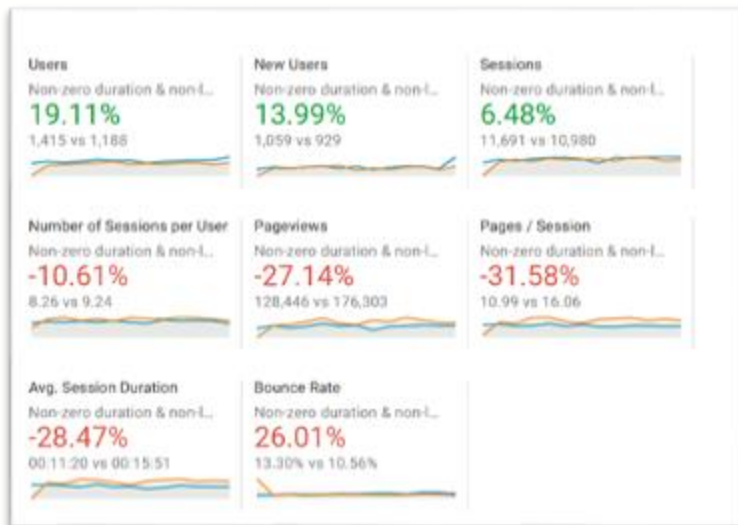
Users
Non-zero duration & non-l...
19.11%
1,415 vs 1,188

New Users
Non-zero duration & non-l...
13.99%
1,059 vs 929

Sessions
Non-zero duration & non-l...
6.48%
11,691 vs 10,980

Number of Sessions per User
Non-zero duration & non-l...
-10.61%
8.26 vs 9.24

Pageviews
Non-zero duration & non-l...
-27.14%
128,446 vs 176,303

Pages / Session
Non-zero duration & non-l...
-31.58%
10.99 vs 16.06

Avg. Session Duration
Non-zero duration & non-l...
-28.47%
00:11:20 vs 00:15:51

Bounce Rate
Non-zero duration & non-l...
26.01%
13.30% vs 10.56%